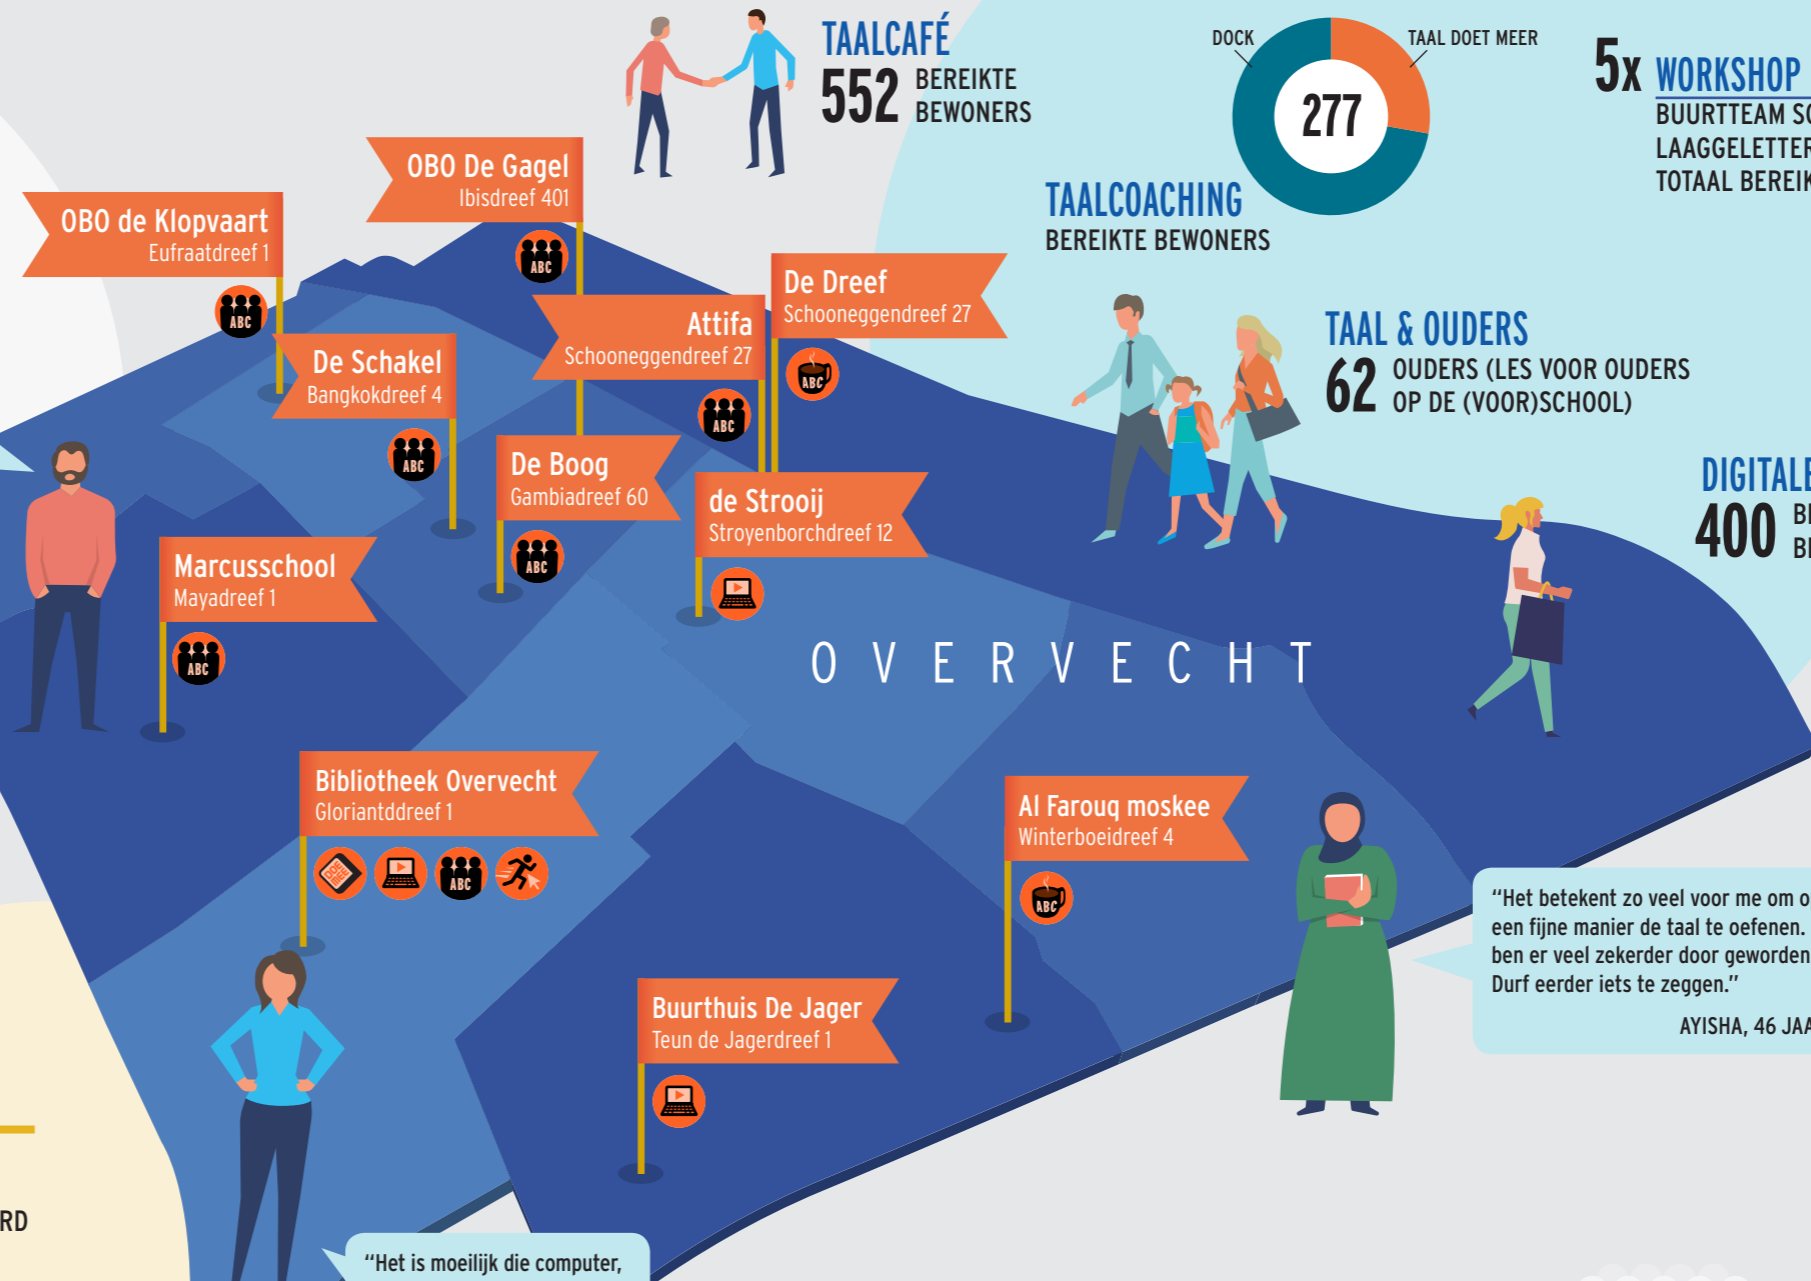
TAALCAFÉ
552 BEREIKTE BEWONERS

DOCK
TAAL DOET MEER
277
TAALCOACHING
BEREIKTE BEWONERS

5x WORKSHOP
BUURTTEAM SO
LAAGGELETTER
TOTAAL BEREIK

OBO De Gagel
Ibisdreef 401

OBO de Klopvaart
Eufraatdreef 1

De Dreef
Schooneggendreef 27

Attifa
Schooneggendreef 27

De Schakel
Bangkokdreef 4

TAAL & OUDERS
62 OUDERS (LES VOOR OUDERS OP DE (VOOR)SCHOOL)

De Boog
Gambiadreef 60

de Strooij
Stroyenborchdreef 12

DIGITALE
400 BI
BI

Marcusschool
Mayadreef 1

OVERVECHT

Bibliotheek Overvecht
Gloriantdreef 1

Al Farouq moskee
Winterboeidreef 4

"Het betekent zo veel voor me om o een fijne manier de taal te oefenen. ben er veel zekerder door geworden Durf eerder iets te zeggen."
AYISHA, 46 JAA

Buurthuis De Jager
Teun de Jagerdreef 1

RD

"Het is moeilijk die computer,